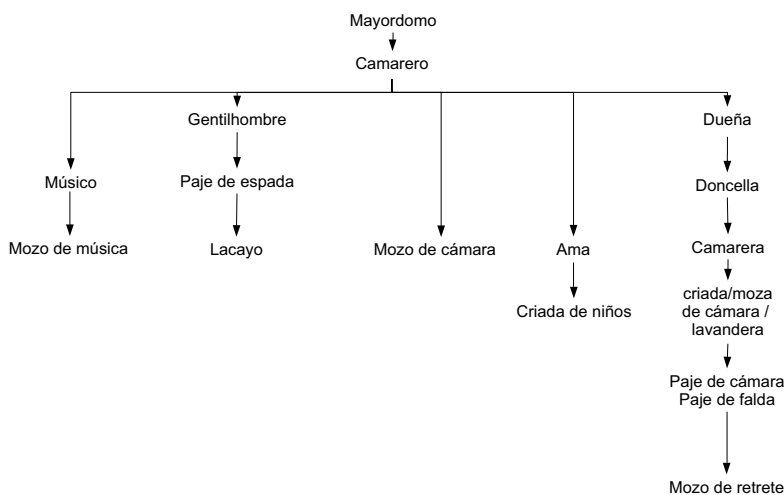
Mayordomo

Camarero

Músico

Mozo de música

Gentilhombre

Paje de espada

Lacayo

Mozo de cámara

Ama

Criada de niños

Dueña

Doncella

Camarera

criada/moza de cámara / lavandera

Paje de cámara
Paje de falda

Mozo de retrete